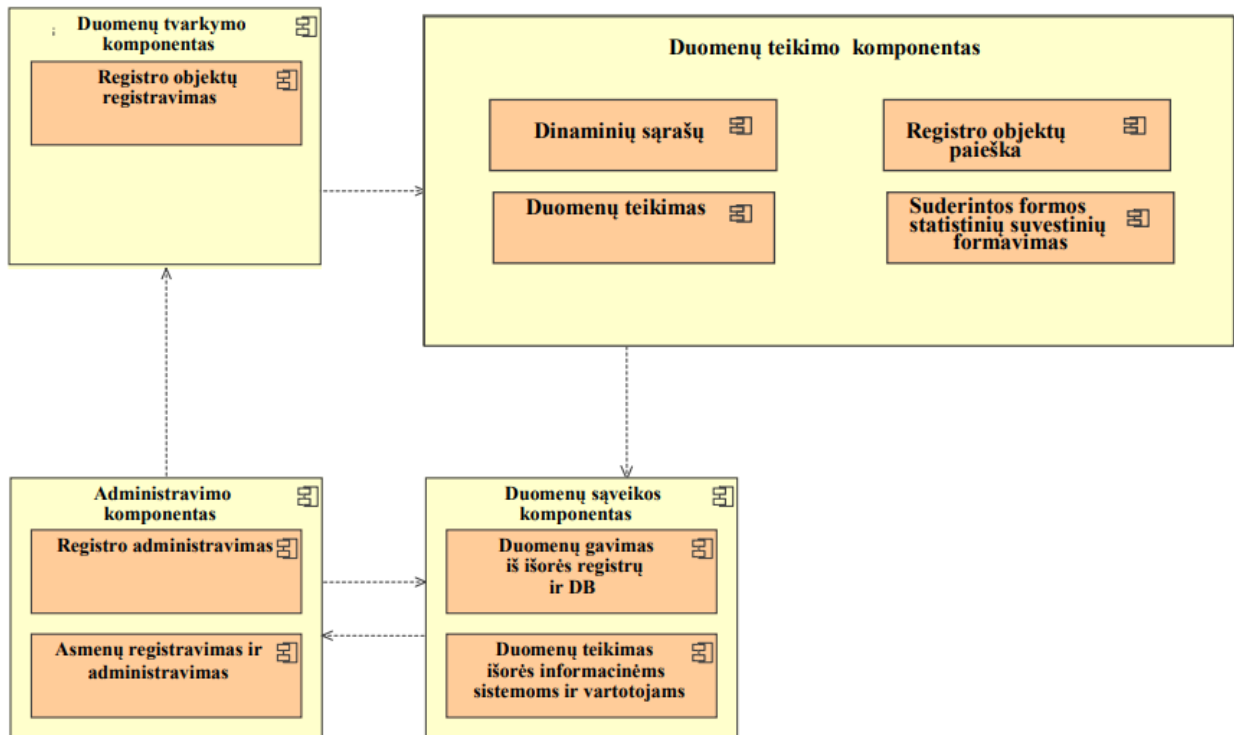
; Duomenų tvarkymo komponentas

Registro objektų registravimas

Duomenų teikimo komponentas

Dinaminių sąrašų

Registro objektų paieška

Duomenų teikimas

Suderintos formos statistinių suvestinių formavimas

Administravimo komponentas

Registro administravimas

Asmenų registravimas ir administravimas

Duomenų sąveikos komponentas

Duomenų gavimas iš išorės registrų ir DB

Duomenų teikimas išorės informacinėms sistemoms ir vartotojams